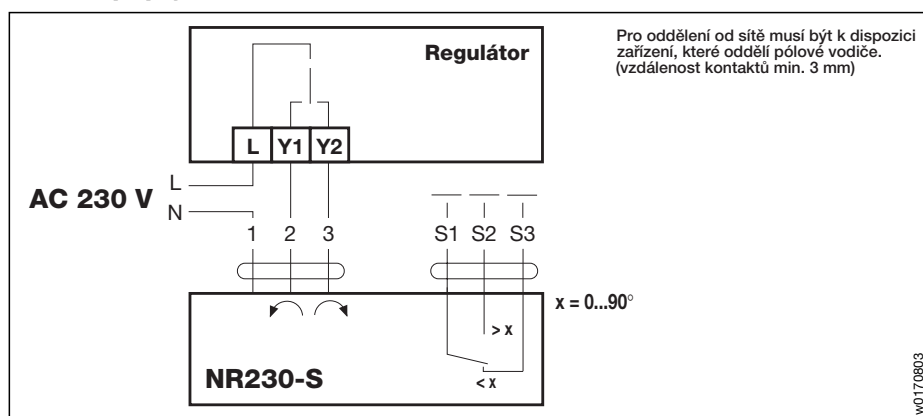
Regulátor

Pro oddělení od sítě musí být k dispozici zařízení, které oddělí pólové vodiče. (vzdálenost kontaktů min. 3 mm)

L Y1 Y2

AC 230 V

L
N

1 2 3

S1 S2 S3

x = 0...90°

> x

< x

NR230-S

w0170803